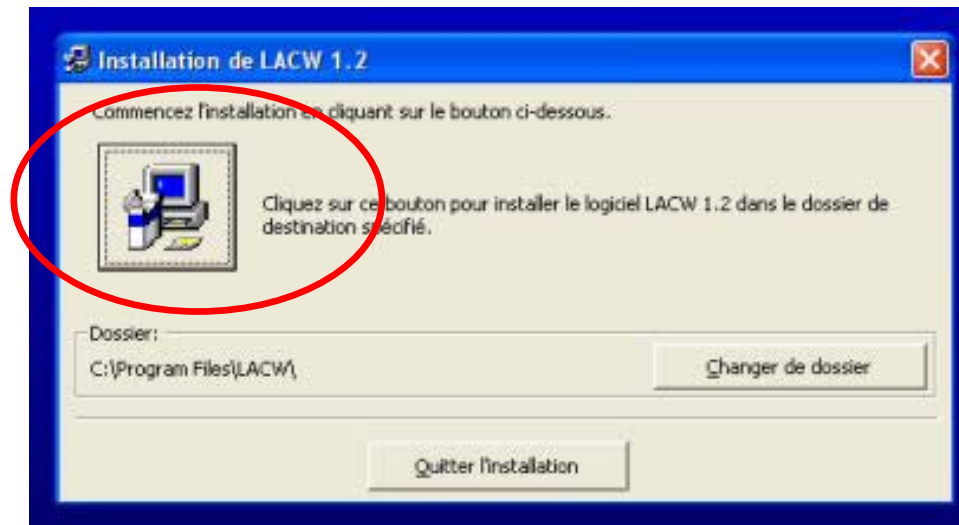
Installation de LACW 1.2

Commencez l'installation en cliquant sur le bouton ci-dessous.

Cliquez sur ce bouton pour installer le logiciel LACW 1.2 dans le dossier de destination spécifié.

Dossier:

C:\Program Files\LACW\

Changer de dossier

Quitter l'installation